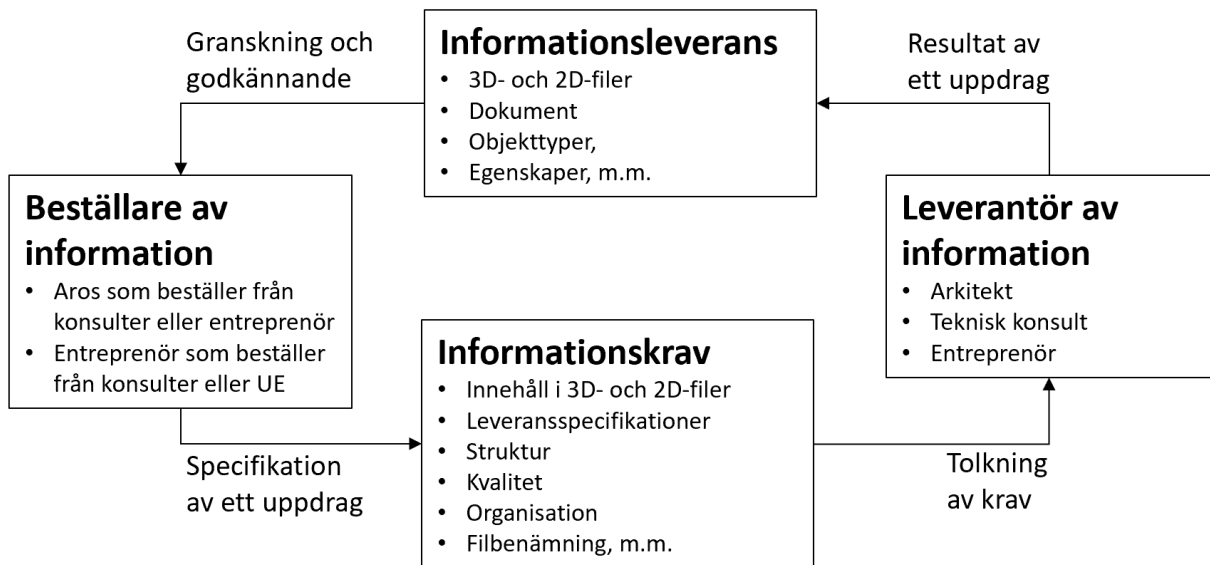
Granskning och godkännande

Informationsleverans
- 3D- och 2D-filer
- Dokument
- Objekttyper,
- Egenskaper, m.m.

Resultat av ett uppdrag

Beställare av information
- Aros som beställer från konsulter eller entreprenör
- Entreprenör som beställer från konsulter eller UE

Leverantör av information
- Arkitekt
- Teknisk konsult
- Entreprenör

Informationskrav
- Innehåll i 3D- och 2D-filer
- Leveransspecifikationer
- Struktur
- Kvalitet
- Organisation
- Filbenämning, m.m.

Specifikation av ett uppdrag

Tolkning av krav